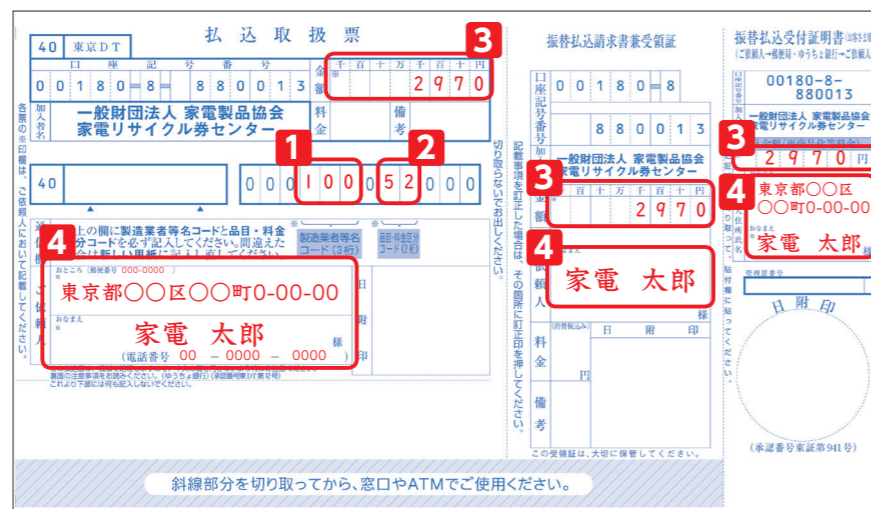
払込取扱票

40 東京ＤＴ

口座記号番号

0 0 1 8 0 = 8 = 8 8 0 0 1 3

金額 千 百 十 万 千 百 十 円

2 9 7 0

3

加入者名 一般財団法人 家電製品協会 家電リサイクル券センター

料金

備考

各票の※印欄は、ご依頼人において記載してください。

40

0 0 0 1 0 0 0 5 2 0 0 0

1

2

上の欄に製造業者等名コードと品目・料金 分コードを必ず記入してください。間違えた

製造業者等名コード（3桁）

品目・料金区分コード（2桁）

4

おところ（郵便番号 000-0000 ）

東京都〇〇区〇〇町0-00-00

おなまえ

家電 太郎

様

（電話番号 00 － 0000 － 0000 ）

日附印

これより下部には何も記入しないでください。

切り取らないでお出しください。

振替払込請求書兼受領証

口座記号番号 0 0 1 8 0 = 8 8 8 0 0 1 3

加入者名 一般財団法人 家電製品協会 家電リサイクル券センター

3

金額 千 百 十 万 千 百 十 円 2 9 7 0

4

ご依頼人 家電 太郎

料金 （消費税込み） 円

日附印

備考

記載事項を訂正した場合は、その箇所に訂正印を押してください。

この受領証は、大切に保管してください。

振替払込受付証明書（ご依頼人→郵便局・ゆうちょ銀行→ご依頼人）

00180-8-880013

一般財団法人 家電製品協会 家電リサイクル券センター

3

2 9 7 0 円

4

東京都〇〇区 〇〇町0-00-00

おなまえ 家電 太郎

日附印

（承認番号東証第941号）

斜線部分を切り取ってから、窓口やATMでご使用ください。